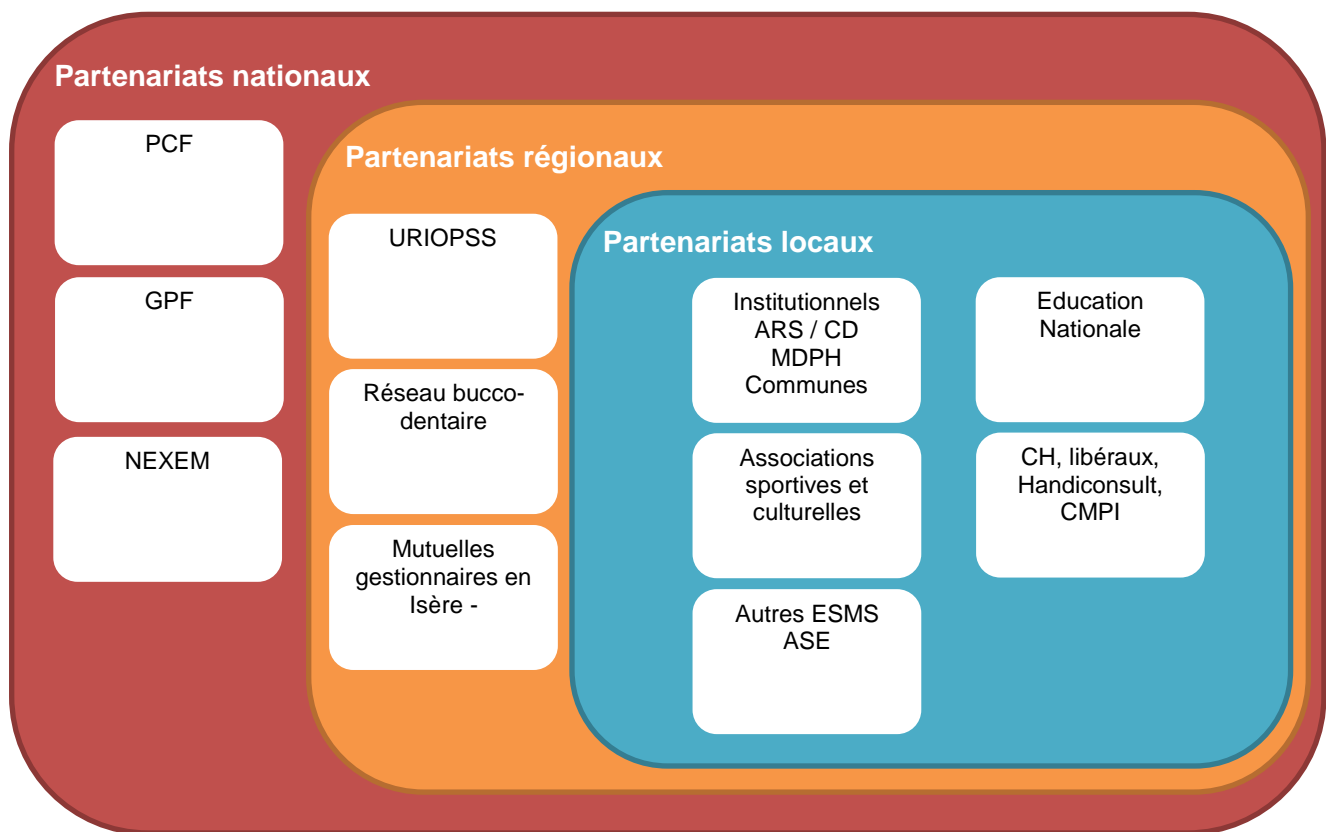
Partenariats nationaux

PCF

GPF

NEXEM

Partenariats régionaux

URIOPSS

Réseau bucco-dentaire

Mutuelles gestionnaires en Isère -

Partenariats locaux

Institutionnels
ARS / CD
MDPH
Communes

Associations sportives et culturelles

Autres ESMS
ASE

Education Nationale

CH, libéraux, Handiconsult, CMPI